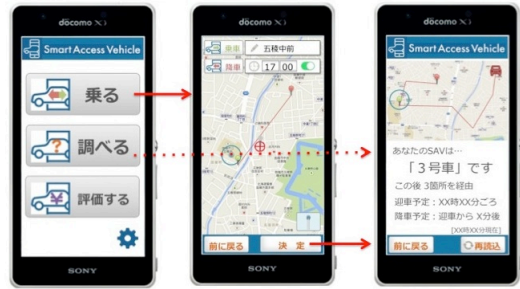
docomo Xi
Smart Access Vehicle
乗る
調べる
評価する
SONY

docomo Xi
乗車
五稜中前
降車
17 00
前に戻る
決　定
SONY

docomo Xi
Smart Access Vehicle
あなたのSAVは…
「３号車」です
この後 ３箇所を経由
迎車予定：XX時XX分ごろ
降車予定：迎車から X分後
[XX時XX分現在]
前に戻る
再読込
SONY